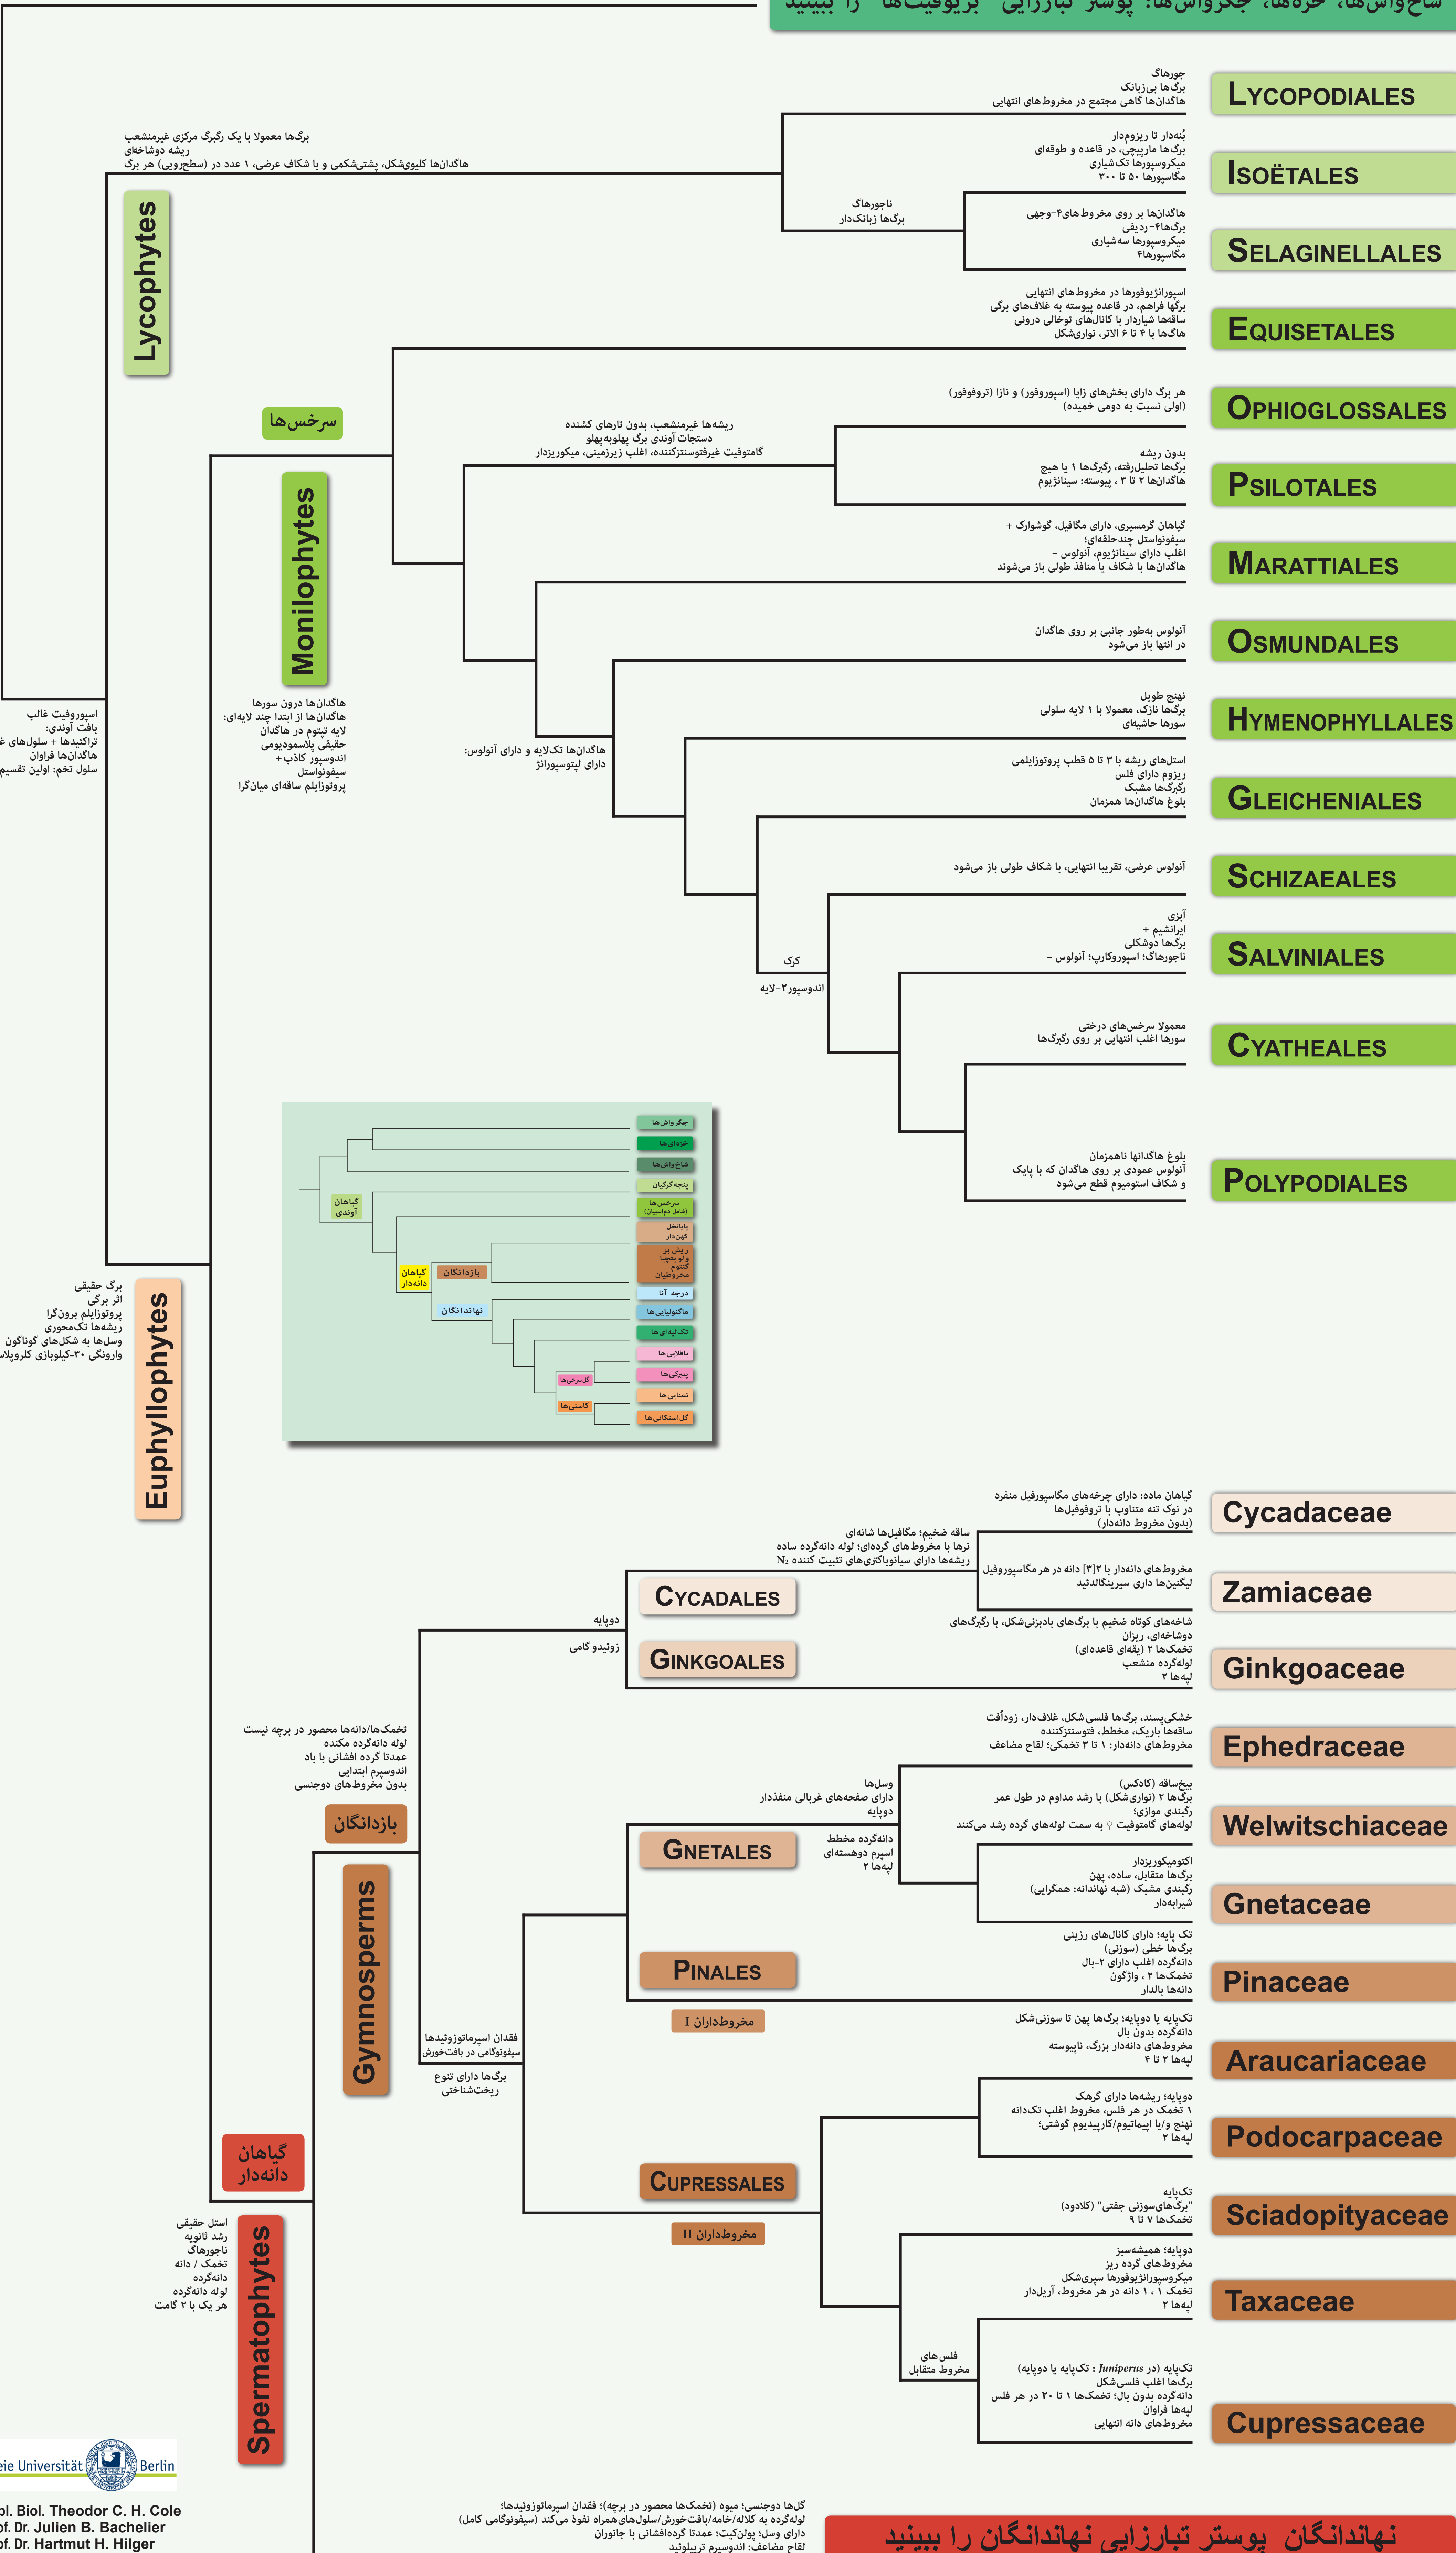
شاخ‌واش‌ها، خزه‌ها، جگرواش‌ها: پوستر تبارزایی "بریوفیت‌ها" را ببینید

LYCOPODIALES
جورهاگ
برگ‌ها بی‌زبانک
هاگدان‌ها گاهی مجتمع در مخروط‌های انتهایی

ISOËTALES
بُنه‌دار تا ریزوم‌دار
برگ‌ها مارپیچی، در قاعده و طوقه‌ای
میکروسپورها تک‌شیاری
مگاسپورها ۵۰ تا ۳۰۰

SELAGINELLALES
هاگدان‌ها بر روی مخروط‌های۴-وجهی
برگ‌ها۴-ردیفی
میکروسپورها سه‌شیاری
مگاسپورها۴

ناجورهاگ
برگ‌ها زبانک‌دار

برگ‌ها معمولا با یک رگبرگ مرکزی غیرمنشعب
ریشه دوشاخه‌ای
هاگدان‌ها کلیوی‌شکل، پشتی‌شکمی و با شکاف عرضی، ۱ عدد در (سطحرویی) هر برگ

Lycophytes

EQUISETALES
اسپورانژیوفورها در مخروط‌های انتهایی
برگها فراهم، در قاعده پیوسته به غلاف‌های برگی
ساقها شیاردار با کانال‌های توخالی درونی
هاگ‌ها با ۴ تا ۶ الاتر، نواری‌شکل

OPHIOGLOSSALES
هر برگ دارای بخش‌های زایا (اسپوروفور) و نازا (تروفوفور)
(اولی نسبت به دومی خمیده)

PSILOTALES
بدون ریشه
برگ‌ها تحلیل‌رفته، رگبرگ‌ها ۱ یا هیچ
هاگدان‌ها ۲ تا ۳ ، پیوسته: سیناژیوم

ریشه‌ها غیرمنشعب، بدون تارهای کشنده
دستجات آوندی برگ پهلوبه‌پهلو
گامتوفیت غیرفتوسنتزکننده، اغلب زیرزمینی، میکوریزدار

سرخس‌ها

MARATTIALES
گیاهان گرمسیری، دارای مگافیل، گوشوارک +
سیفونواستل چندحلقه‌ای؛
اغلب دارای سیناژیوم، آنولوس -
هاگدان‌ها با شکاف یا منافذ طولی باز می‌شوند

Monilophytes

OSMUNDALES
آنولوس به‌طور جانبی بر روی هاگدان
در انتها باز می‌شود

HYMENOPHYLLALES
نهنج طویل
برگها نازک، معمولا با ۱ لایه سلولی
سورها حاشیه‌ای

GLEICHENIALES
استل‌های ریشه با ۳ تا ۵ قطب پروتوزایلمی
ریزوم دارای فلس
رگبرگ‌ها مشبک
بلوغ هاگدان‌ها همزمان

هاگدان‌ها تک‌لایه و دارای آنولوس:
دارای لپتوسپورانژ

هاگدان‌ها درون سورها
هاگدان‌ها از ابتدا چند لایه‌ای:
لایه تپتوم در هاگدان
حقیقی پلاسمودیومی
اندوسپور کاذب +
سیفونواستل
پروتوزایلم ساقه‌ای میان‌گرا

SCHIZAEALES
آنولوس عرضی، تقریبا انتهایی، با شکاف طولی باز می‌شود

SALVINIALES
آبزی
ایرانشیم +
برگ‌ها دوشکلی
ناجورهاگ؛ اسپوروکارپ؛ آنولوس -

کرک
اندوسپور۲-لایه

CYATHEALES
معمولا سرخس‌های درختی
سورها اغلب انتهایی بر روی رگبرگ‌ها

POLYPODIALES
بلوغ هاگدانها ناهمزمان
آنولوس عمودی بر روی هاگدان که با پایک
و شکاف استومیوم قطع می‌شود

اسپوروفیت غالب
بافت آوندی:
تراکئیدها + سلول‌های غ
هاگدان‌ها فراوان
سلول تخم: اولین تقسیم

جگرواش‌ها
خزه‌ای‌ها
شاخ‌واش‌ها
پنجه گرگیان
سرخس‌ها (شامل دم‌اسبیان)
گیاهان آوندی
پاپانخل کهن‌دار
ریش بز و لوبنچیا گنتوم مخروطیان
بازدانگان
گیاهان دانه‌دار
درجه آنا
ماگنولیایی‌ها
نهاندانگان
تک‌لپه‌ای‌ها
باقلایی‌ها
گل‌سرخی‌ها
پنیرکی ها
نعنایی‌ها
کاسنی‌ها
گل‌استکانی‌ها

برگ حقیقی
اثر برگی
پروتوزایلم برون‌گرا
ریشه‌ها تک‌محوری
وسل‌ها به شکل‌های گوناگون
وارونگی ۳۰-کیلوبازی کلروپلاس

Euphyllophytes

Cycadaceae
گیاهان ماده: دارای چرخه‌های مگاسپوروفیل منفرد
در نوک تنه متناوب با تروفوفیل‌ها
(بدون مخروط دانه‌دار)

ساقه ضخیم؛ مگافیل‌ها شانه‌ای
نرها با مخروط‌های گرده‌ای؛ لوله دانه‌گرده ساده
ریشه‌ها دارای سیانوباکتری‌های تثبیت کننده $N_2$

Zamiaceae
مخروط‌های دانه‌دار با ۲[۳] دانه در هر مگاسپوروفیل
لیگنین‌ها دارای سیرینگالدئید

CYCADALES
دوپایه
زوئیدو گامی
GINKGOALES

Ginkgoaceae
شاخه‌های کوتاه ضخیم با برگ‌های بادبزنی‌شکل، با رگبرگ‌های
دوشاخه‌ای، ریزان
تخمک‌ها ۲ (بقهای قاعده‌ای)
لوله‌گرده منشعب
لپه‌ها ۲

Ephedraceae
خشکی‌پسند، برگ‌ها فلسی شکل، غلاف‌دار، زودافت
ساقه‌ها باریک، مخطط، فتوسنتزکننده
مخروط‌های دانه‌دار: ۱ تا ۳ تخمکی؛ لقاح مضاعف

تخمک‌ها/دانه‌ها محصور در برچه نیست
لوله دانه‌گرده مکنده
عمدتا گرده افشانی با باد
اندوسپرم ابتدایی
بدون مخروط‌های دوجنسی

بازدانگان

Welwitschiaceae
بیخ‌ساقه (کادکس)
برگ‌ها ۲ (نواری‌شکل) با رشد مداوم در طول عمر
رگبندی موازی؛
لوله‌های گامتوفیت ♀ به سمت لوله‌های گرده رشد می‌کنند

وسل‌ها
دارای صفحه‌های غربالی منفذدار
دوپایه
دانه‌گرده مخطط
اسپرم دوهسته‌ای
لپه‌ها ۲

GNETALES

Gnetaceae
اکتومیکوریزدار
برگ‌ها متقابل، ساده، پهن
رگبندی مشبک (شبه نهاندانه: همگرایی)
شیرابه‌دار

Pinaceae
تک پایه؛ دارای کانال‌های رزینی
برگ‌ها خطی (سوزنی)
دانه‌گرده اغلب دارای ۲-بال
تخمک‌ها ۲ ، واژگون
دانه‌ها بالدار

PINALES
مخروط‌داران I

Gymnosperms

Araucariaceae
تک‌پایه یا دوپایه؛ برگ‌ها پهن تا سوزنی‌شکل
دانه‌گرده بدون بال
مخروط‌های دانه‌دار بزرگ، ناپیوسته
لپه‌ها ۲ تا ۴

فقدان اسپرماتوزوئیدها
سیفونوگامی در بافت‌خورش
برگ‌ها دارای تنوع
ریخت‌شناختی

Podocarpaceae
دوپایه؛ ریشه‌ها دارای گرهک
۱ تخمک در هر فلس، مخروط اغلب تک‌دانه
نهنج و/یا اپیماتیوم/کارپیدیوم گوشتی؛
لپه‌ها ۲

CUPRESSALES
مخروط‌داران II

Sciadopityaceae
تک‌پایه
"برگ‌های‌سوزنی جفتی" (کلادود)
تخمک‌ها ۷ تا ۹

گیاهان دانه‌دار

استل حقیقی
رشد ثانویه
ناجورهاگ
تخمک / دانه
دانه‌گرده
لوله دانه‌گرده
هر یک با ۲ گامت

Spermatophytes

Taxaceae
دوپایه؛ همیشه‌سبز
مخروط‌های گرده ریز
میکروسپورانژیوفورها سپری‌شکل
تخمک ۱ ، ۱ دانه در هر مخروط، آریل‌دار
لپه‌ها ۲

فلس‌های
مخروط متقابل

Cupressaceae
تک‌پایه (در Juniperus : تک‌پایه یا دوپایه)
برگ‌ها اغلب فلسی‌شکل
دانه‌گرده بدون بال؛ تخمک‌ها ۱ تا ۲۰ در هر فلس
لپه‌ها فراوان
مخروط‌های دانه انتهایی

eie Universität Berlin
ol. Biol. Theodor C. H. Cole
of. Dr. Julien B. Bachelier
of. Dr. Hartmut H. Hilger

گل‌ها دوجنسی؛ میوه (تخمک‌ها محصور در برچه)؛ فقدان اسپرماتوزوئیدها؛
لوله‌گرده به کلاله/خامه/بافت‌خورش/سلول‌های‌همراه نفوذ می‌کند (سیفونوگامی کامل)
دارای وسل؛ پولن‌کیت؛ عمدتا گرده‌افشانی با جانوران
لقاح مضاعف: اندوسپرم تریپلوئید

نهاندانگان پوستر تبارزایی نهاندانگان را ببینید